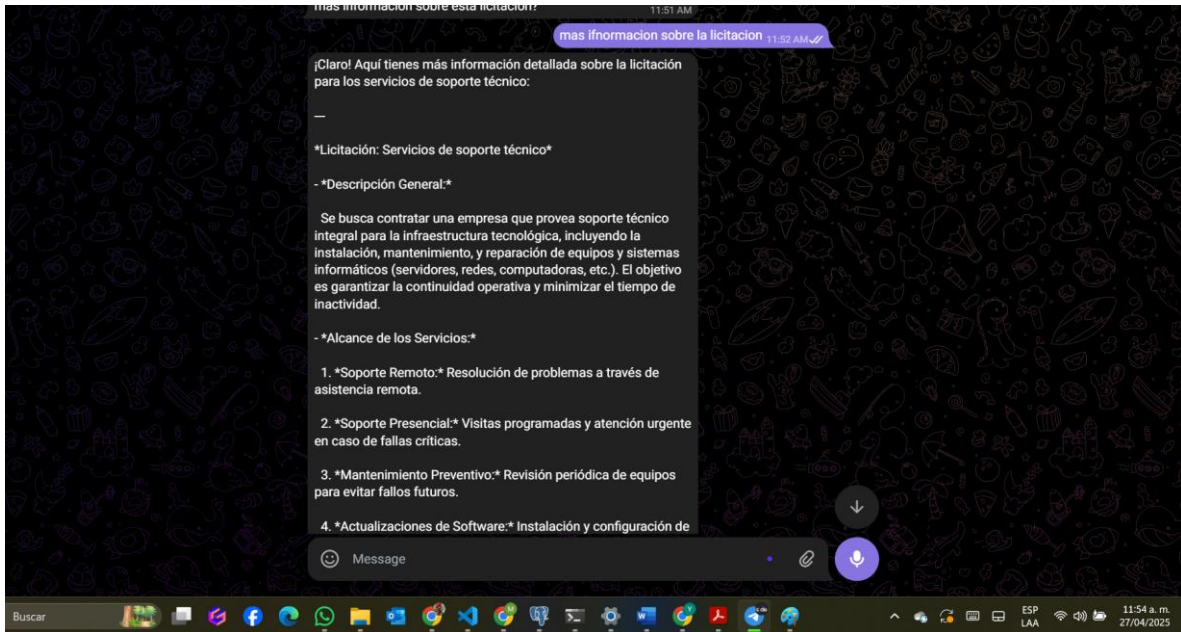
mas información sobre esta licitación? 11:51 AM

mas ifnormacion sobre la licitacion 11:52 AM

¡Claro! Aquí tienes más información detallada sobre la licitación para los servicios de soporte técnico:

—

*Licitación: Servicios de soporte técnico*

- *Descripción General:*

Se busca contratar una empresa que provea soporte técnico integral para la infraestructura tecnológica, incluyendo la instalación, mantenimiento, y reparación de equipos y sistemas informáticos (servidores, redes, computadoras, etc.). El objetivo es garantizar la continuidad operativa y minimizar el tiempo de inactividad.

- *Alcance de los Servicios:*

1. *Soporte Remoto:* Resolución de problemas a través de asistencia remota.

2. *Soporte Presencial:* Visitas programadas y atención urgente en caso de fallas críticas.

3. *Mantenimiento Preventivo:* Revisión periódica de equipos para evitar fallos futuros.

4. *Actualizaciones de Software:* Instalación y configuración de

Message

Buscar

ESP LAA

11:54 a. m. 27/04/2025